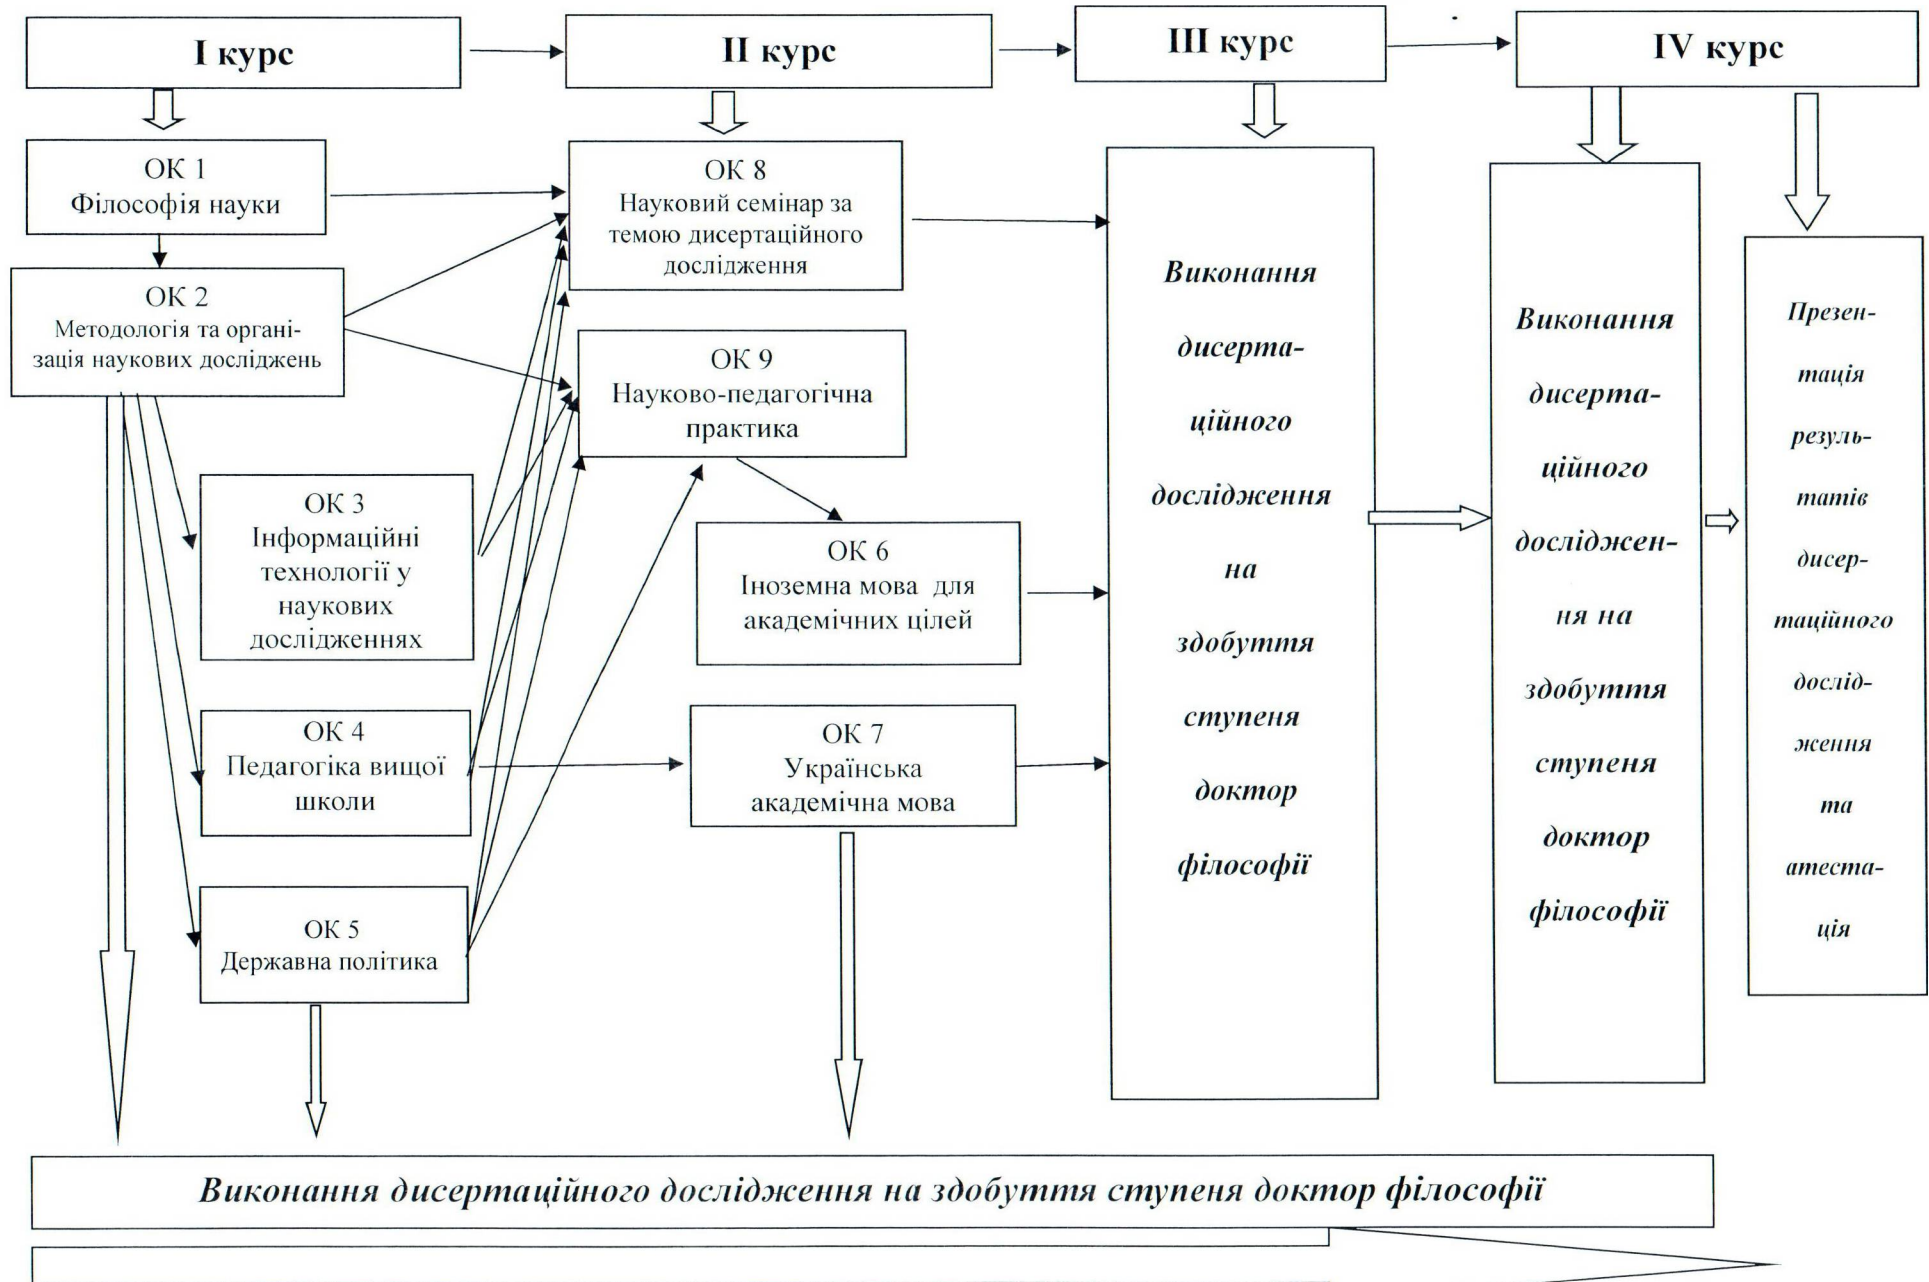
I курс

II курс

III курс

IV курс

ОК 1
Філософія науки

ОК 2
Методологія та організація наукових досліджень

ОК 3
Інформаційні технології у наукових дослідженнях

ОК 4
Педагогіка вищої школи

ОК 5
Державна політика

ОК 8
Науковий семінар за темою дисертаційного дослідження

ОК 9
Науково-педагогічна практика

ОК 6
Іноземна мова для академічних цілей

ОК 7
Українська академічна мова

Виконання дисертаційного дослідження на здобуття ступеня доктор філософії

Виконання дисертаційного дослідження на здобуття ступеня доктор філософії

Презентація результатів дисертаційного дослідження та атестація

Виконання дисертаційного дослідження на здобуття ступеня доктор філософії